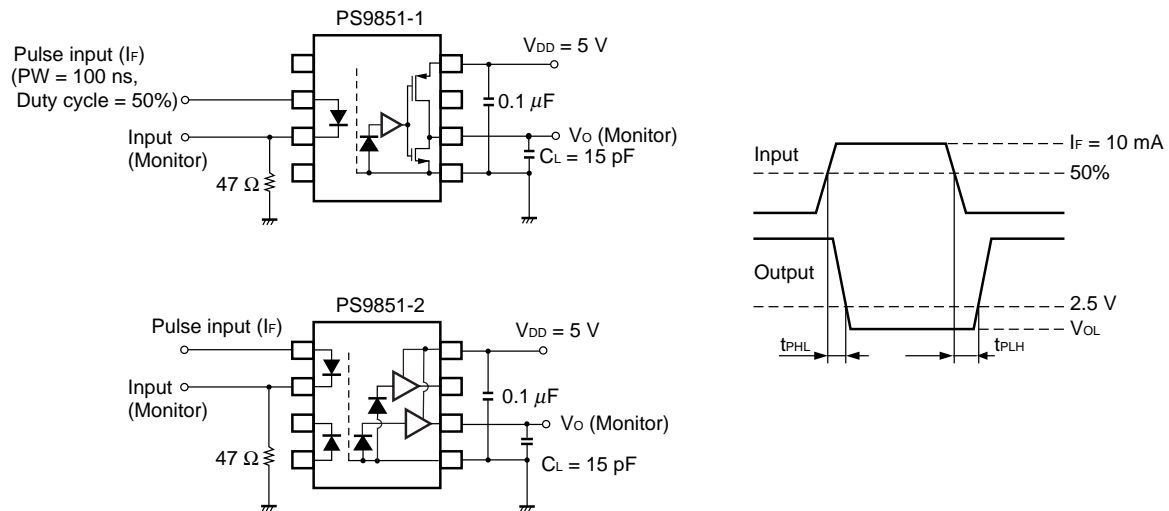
PS9851-1

Pulse input ($I_F$)
(PW = 100 ns,
Duty cycle = 50%)

Input
(Monitor)

47 Ω

$V_{DD}$ = 5 V

0.1 $\mu$F

$V_O$ (Monitor)

$C_L$ = 15 pF

PS9851-2

Pulse input ($I_F$)

Input
(Monitor)

47 Ω

$V_{DD}$ = 5 V

0.1 $\mu$F

$V_O$ (Monitor)

$C_L$ = 15 pF

Input

$I_F$ = 10 mA

50%

Output

2.5 V

$V_{OL}$

$t_{PHL}$

$t_{PLH}$